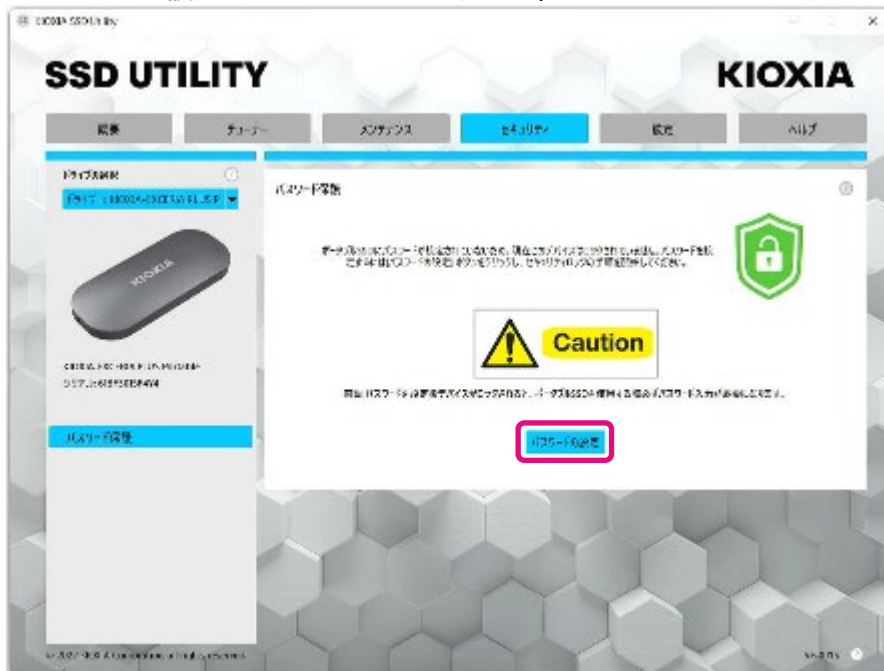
KIOXIA SSD Utility

SSD UTILITY

KIOXIA

概要

チューナー

メンテナンス

セキュリティ

設定

ヘルプ

ドライブの選択

ドライブ：KIOXIA-EXCERIA PLUS P

パスワード管理

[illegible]

Caution

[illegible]

パスワードの設定

KIOXIA

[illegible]

パスワード管理

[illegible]